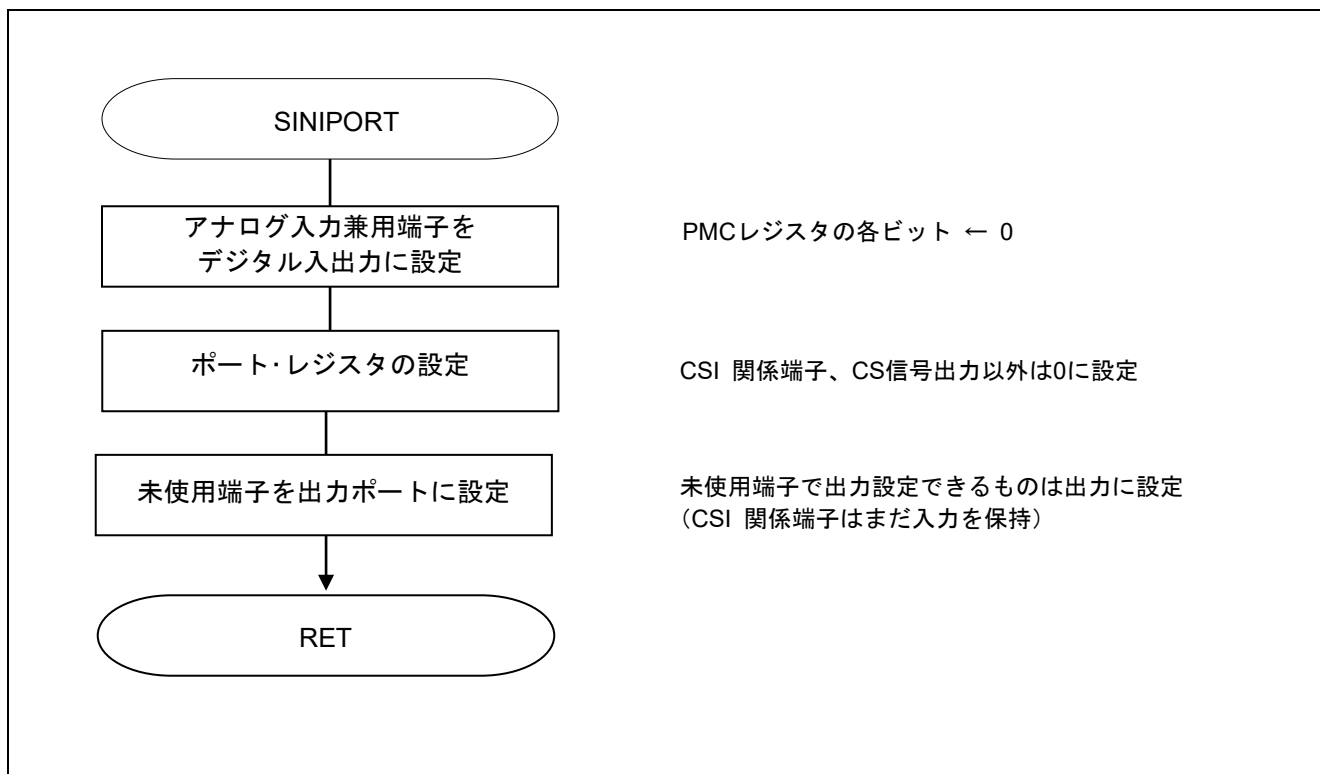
SINIPORT

アナログ入力兼用端子をデジタル入出力に設定

PMCレジスタの各ビット ← 0

ポート･レジスタの設定

CSI 関係端子、CS信号出力以外は0に設定

未使用端子を出力ポートに設定

未使用端子で出力設定できるものは出力に設定
（CSI 関係端子はまだ入力を保持）

RET